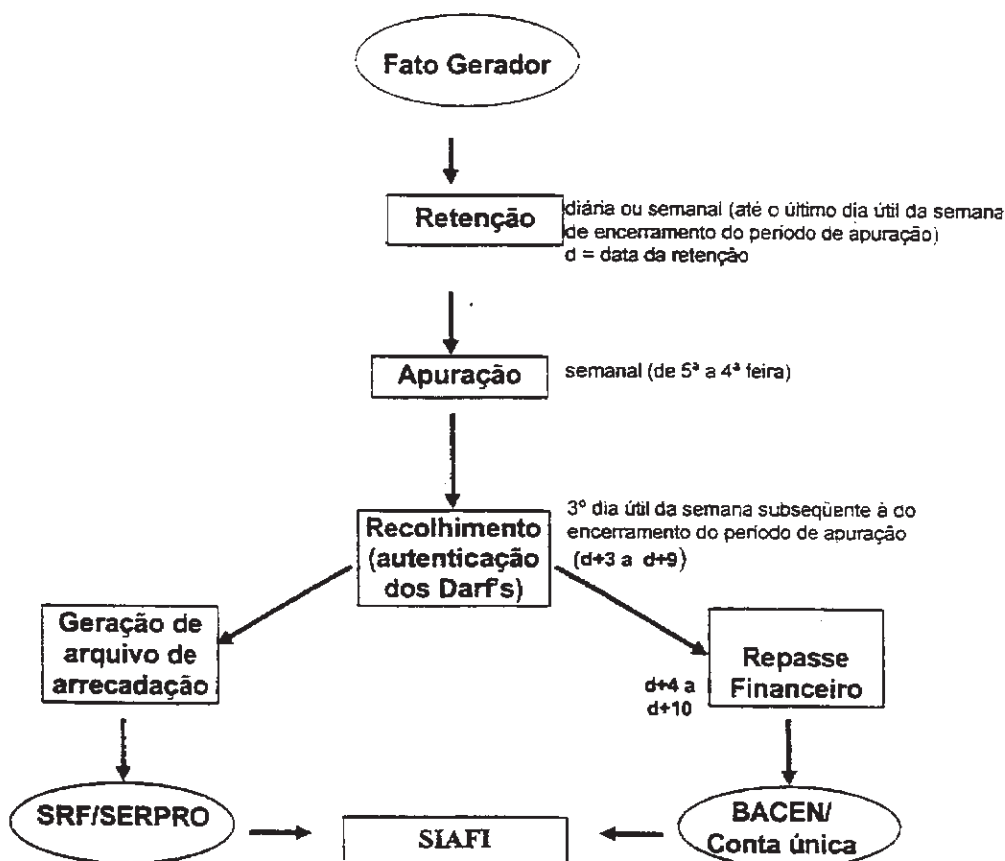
Fato Gerador

Retenção

diária ou semanal (até o último dia útil da semana de encerramento do período de apuração)
d = data da retenção

Apuração

semanal (de 5ª a 4ª feira)

3º dia útil da semana subseqüente à do encerramento do período de apuração
(d+3 a d+9)

Recolhimento (autenticação dos Darf's)

Geração de arquivo de arrecadação

d+4 a d+10

Repasse Financeiro

SRF/SERPRO

SIAFI

BACEN/ Conta única